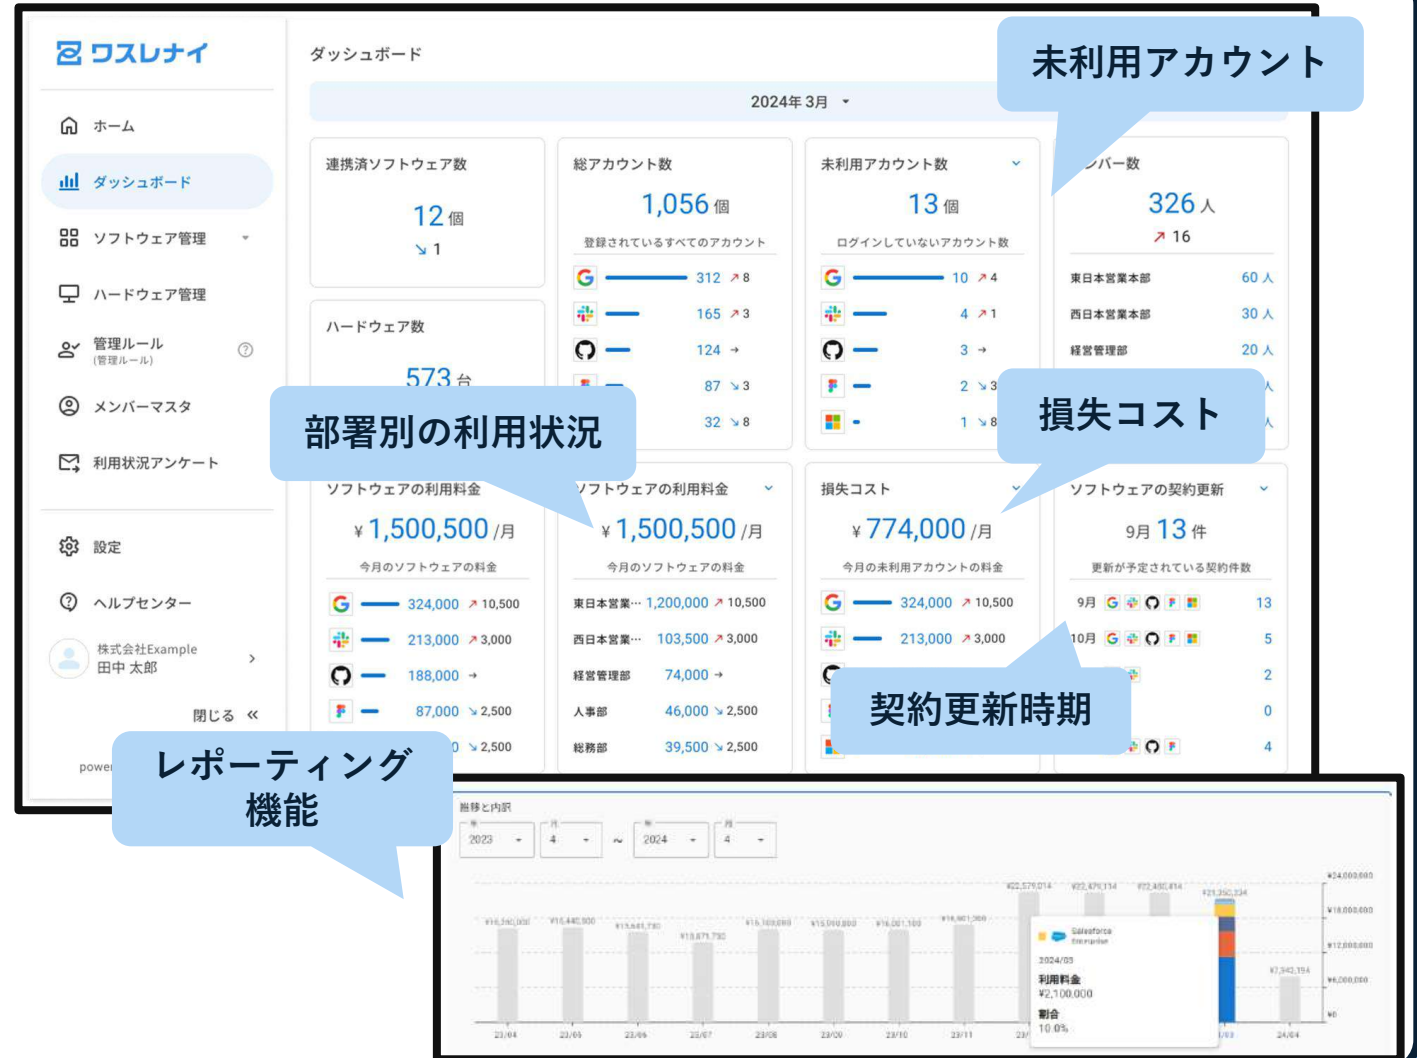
ワスレナイ

ホーム
ダッシュボード
ソフトウェア管理
ハードウェア管理
管理ルール
(管理ルール)
メンバーマスタ
利用状況アンケート
設定
ヘルプセンター
株式会社Example
田中 太郎
閉じる «
power

ダッシュボード

2024年 3月

未利用アカウント

連携済ソフトウェア数
12 個
↘ 1

総アカウント数
1,056 個
登録されているすべてのアカウント
312 ↗ 8
165 ↗ 3
124 →
87 ↘ 3
32 ↘ 8

未利用アカウント数
13 個
ログインしていないアカウント数
10 ↗ 4
4 ↗ 1
3 →
2 ↘ 3
1 ↘ 8

バー数
326 人
↗ 16
東日本営業本部 60 人
西日本営業本部 30 人
経営管理部 20 人

ハードウェア数
573 台

部署別の利用状況

損失コスト

ソフトウェアの利用料金
¥ 1,500,500 /月
今月のソフトウェアの料金
324,000 ↗ 10,500
213,000 ↗ 3,000
188,000 →
87,000 ↘ 2,500
0 ↘ 2,500

ソフトウェアの利用料金
¥ 1,500,500 /月
今月のソフトウェアの料金
東日本営業… 1,200,000 ↗ 10,500
西日本営業… 103,500 ↗ 3,000
経営管理部 74,000 →
人事部 46,000 ↘ 2,500
総務部 39,500 ↘ 2,500

損失コスト
¥ 774,000 /月
今月の未利用アカウントの料金
324,000 ↗ 10,500
213,000 ↗ 3,000

ソフトウェアの契約更新
9月 13 件
更新が予定されている契約件数
9月 13
10月 5
2
0
4

契約更新時期

レポーティング
機能

推移と内訳
2023 4 ～ 2024 4
¥22,579,014 ¥22,479,134 ¥22,480,414 ¥21,350,234
¥16,740,000 ¥16,440,900 ¥15,641,730 ¥13,871,730 ¥16,169,690 ¥15,000,800 ¥16,001,100 ¥16,401,200 ¥7,342,194
¥24,000,000 ¥18,000,000 ¥12,000,000 ¥6,000,000 ¥0
Salesforce
Enterprise
2024/03
利用料金
¥2,100,000
割合
10.0%
23/04 23/05 23/06 23/07 23/08 23/09 23/10 23/11 23/ 4/03 24/04